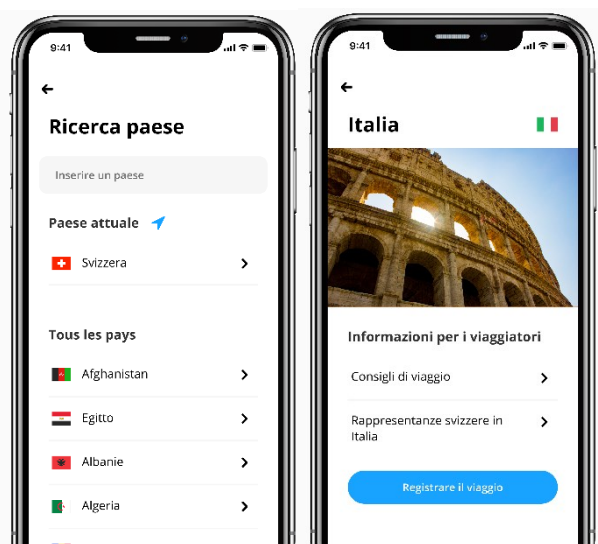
9:41

Ricerca paese

Inserire un paese

Paese attuale

Svizzera

Tous les pays

Afghanistan

Egitto

Albanie

Algeria

9:41

Italia

Informazioni per i viaggiatori

Consigli di viaggio

Rappresentanze svizzere in Italia

Registrare il viaggio